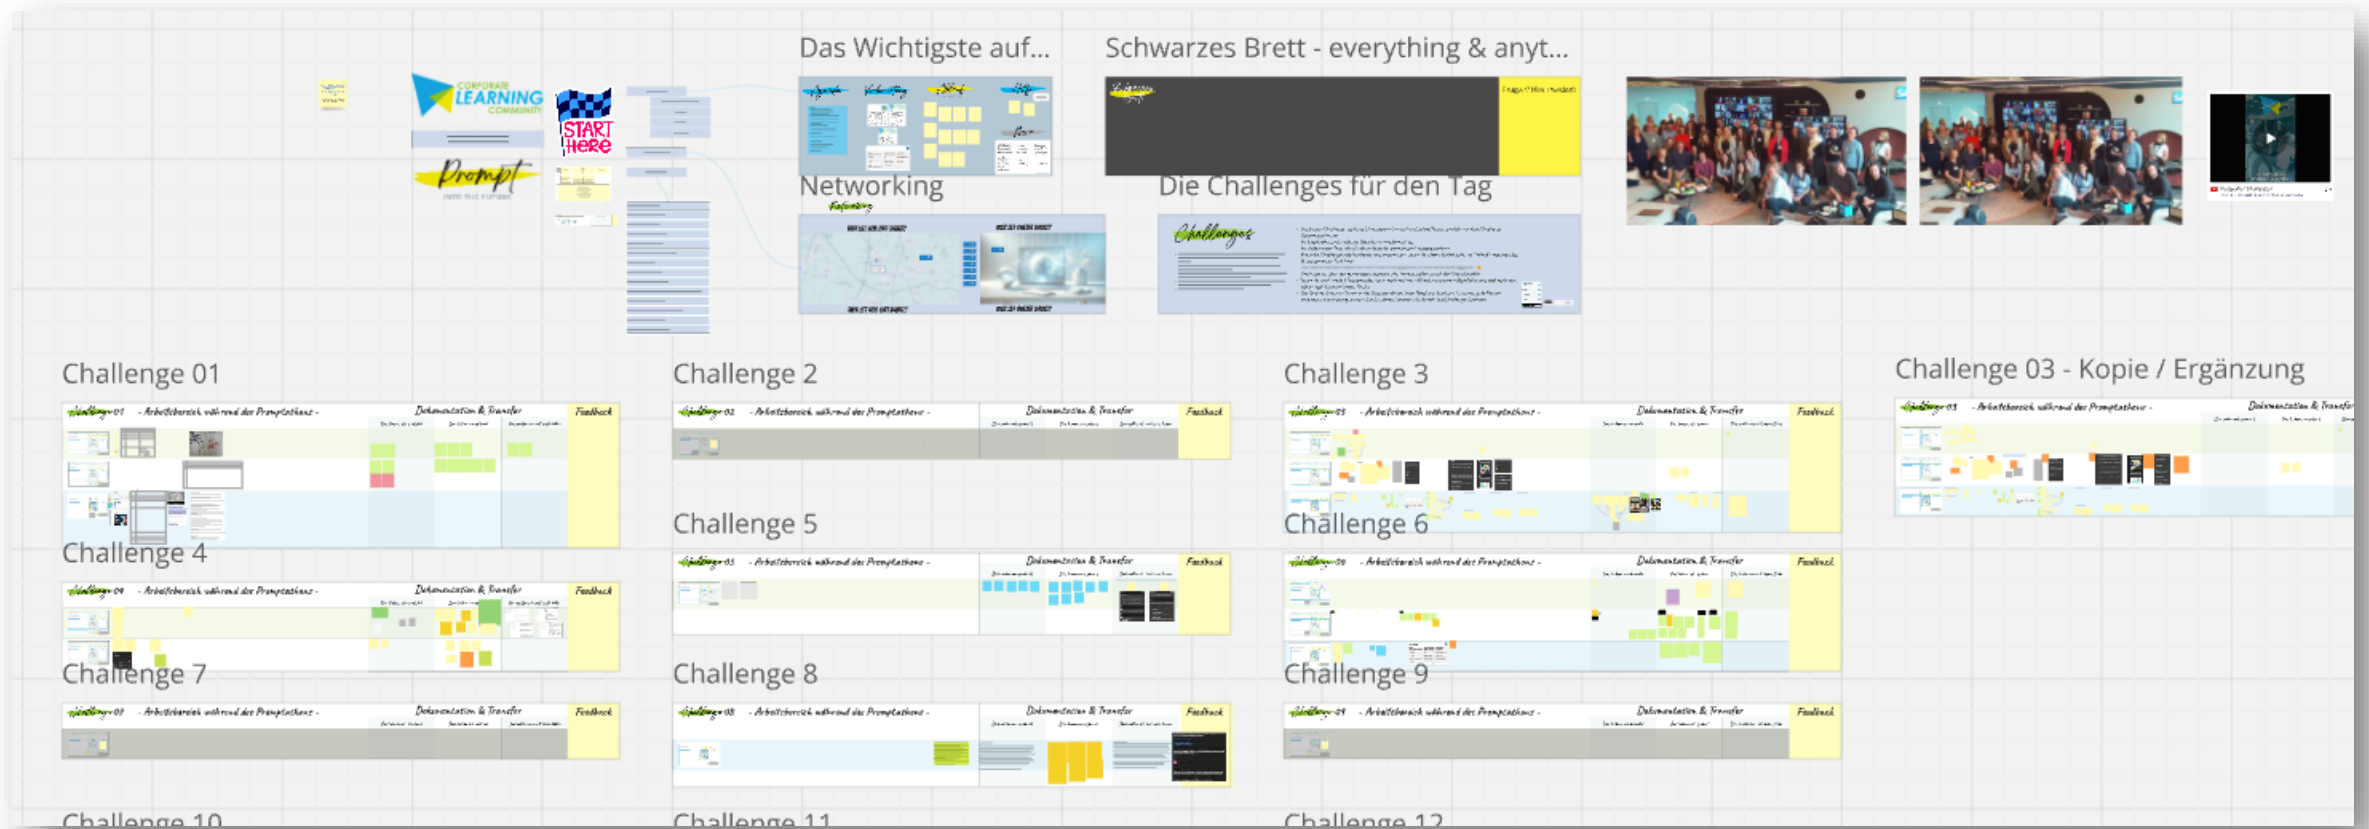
Das Wichtigste auf...

Schwarzes Brett - everything & anyt...

CORPORATE LEARNING COMMUNITY

START HERE

Prompt

Networking

Die Challenges für den Tag

Challenges

Challenge 01

Challenge 01 - Arbeitsbereich während des Promptathons -

Dokumentation & Transfer

Feedback

Challenge 2

Challenge 02 - Arbeitsbereich während des Promptathons -

Dokumentation & Transfer

Feedback

Challenge 3

Challenge 03 - Arbeitsbereich während des Promptathons -

Dokumentation & Transfer

Feedback

Challenge 03 - Kopie / Ergänzung

Challenge 03 - Arbeitsbereich während des Promptathons -

Dokumentation & Transfer

Challenge 4

Challenge 04 - Arbeitsbereich während des Promptathons -

Dokumentation & Transfer

Feedback

Challenge 5

Challenge 05 - Arbeitsbereich während des Promptathons -

Dokumentation & Transfer

Feedback

Challenge 6

Challenge 06 - Arbeitsbereich während des Promptathons -

Dokumentation & Transfer

Feedback

Challenge 7

Challenge 07 - Arbeitsbereich während des Promptathons -

Dokumentation & Transfer

Feedback

Challenge 8

Challenge 08 - Arbeitsbereich während des Promptathons -

Dokumentation & Transfer

Feedback

Challenge 9

Challenge 09 - Arbeitsbereich während des Promptathons -

Dokumentation & Transfer

Feedback

Challenge 10

Challenge 11

Challenge 12